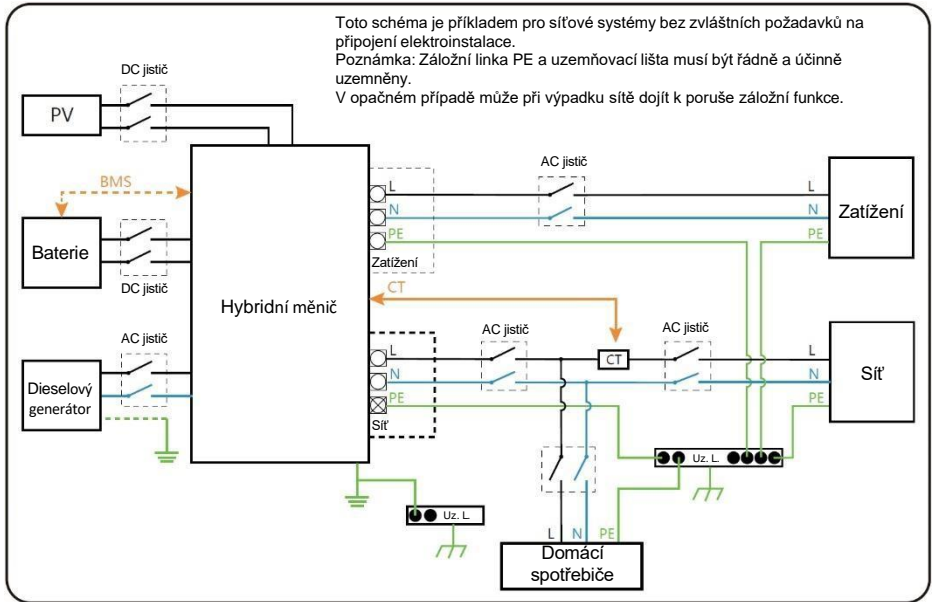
Toto schéma je příkladem pro síťové systémy bez zvláštních požadavků na připojení elektroinstalace.
Poznámka: Záložní linka PE a uzemňovací lišta musí být řádně a účinně uzemněny.
V opačném případě může při výpadku sítě dojít k poruše záložní funkce.

DC jistič

PV

BMS

Baterie

DC jistič

AC jistič

Dieselový generátor

Hybridní měnič

L
N
PE
Zatížení

AC jistič

L
N
PE

Zatížení

CT

L
N
PE
Síť

AC jistič

CT

AC jistič

L
N
PE

Síť

Uz. L.

Uz. L.

L N PE

Domácí spotřebiče